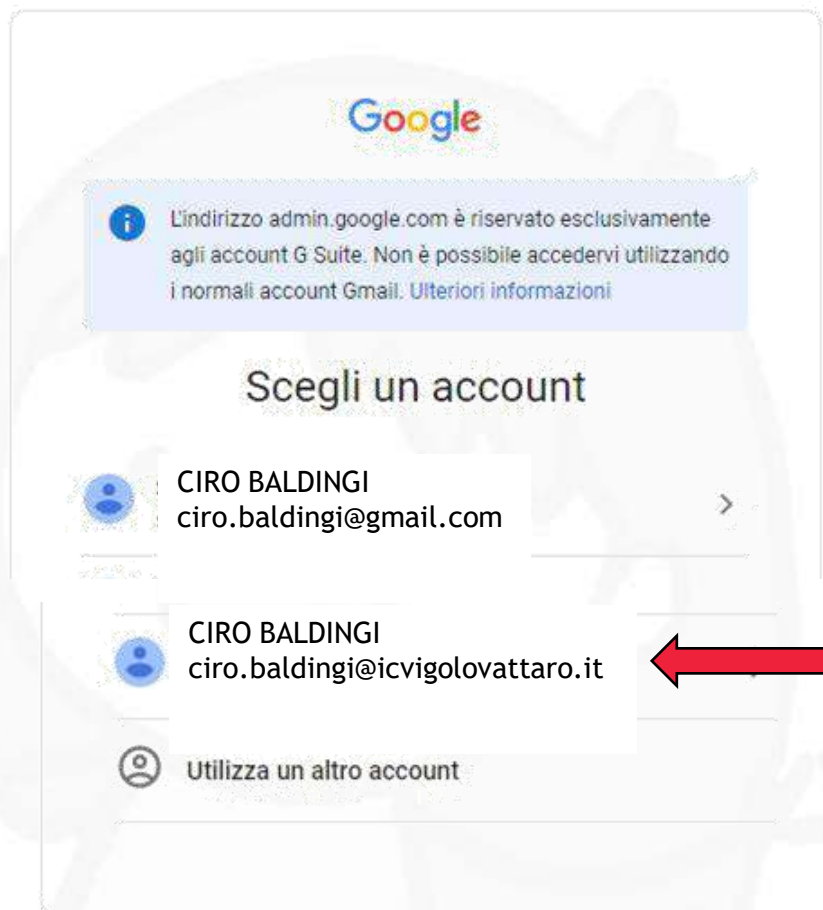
Google

L'indirizzo admin.google.com è riservato esclusivamente agli account G Suite. Non è possibile accedervi utilizzando i normali account Gmail. Ulteriori informazioni

Scegli un account

CIRO BALDINGI
ciro.baldingi@gmail.com

CIRO BALDINGI
ciro.baldingi@icvigolovattaro.it

Utilizza un altro account